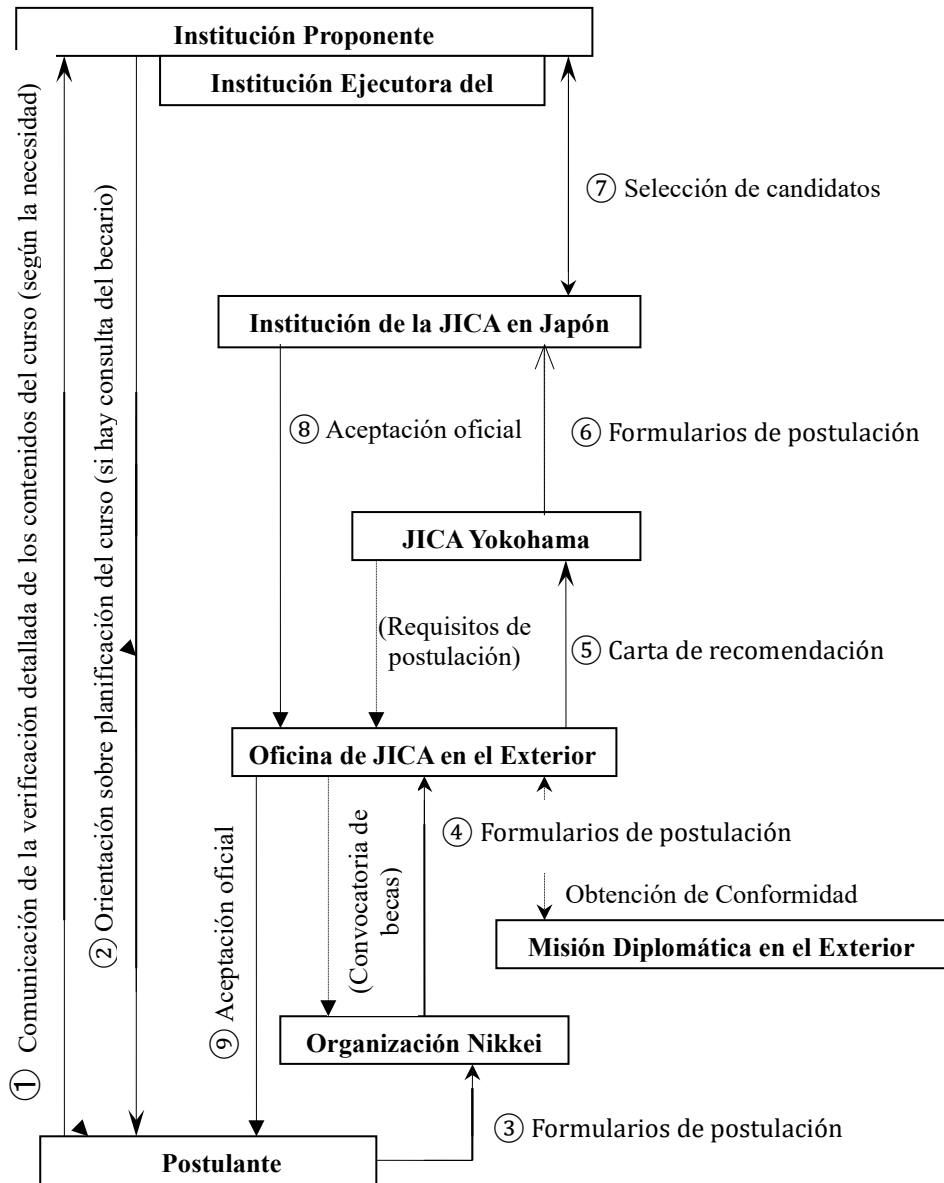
Institución Proponente

Institución Ejecutora del

⑦ Selección de candidatos

Institución de la JICA en Japón

⑧ Aceptación oficial

⑥ Formularios de postulación

JICA Yokohama

(Requisitos de postulación)

⑤ Carta de recomendación

Oficina de JICA en el Exterior

④ Formularios de postulación

Obtención de Conformidad

Misión Diplomática en el Exterior

(Convocatoria de becas)

Organización Nikkei

③ Formularios de postulación

Postulante

① Comunicación de la verificación detallada de los contenidos del curso (según la necesidad)

② Orientación sobre planificación del curso (si hay consulta del becario)

⑨ Aceptación oficial